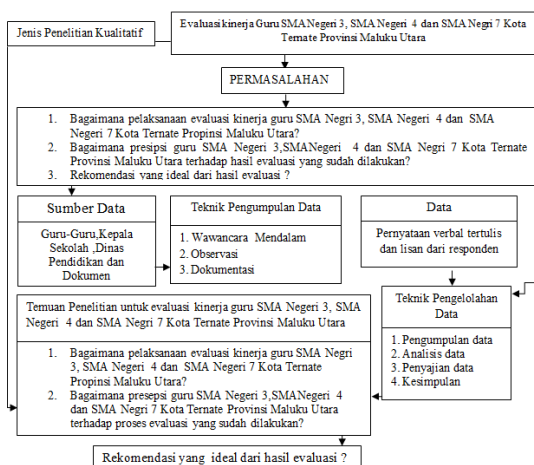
Jenis Penelitian Kualitatif

Evaluasi kinerja Guru SMA Negeri 3, SMA Negeri 4 dan SMA Negri 7 Kota Ternate Provinsi Maluku Utara

PERMASALAHAN

1. Bagaimana pelaksanaan evaluasi kinerja guru SMA Negri 3, SMA Negeri 4 dan SMA Negeri 7 Kota Ternate Propinsi Maluku Utara?
2. Bagaimana presipsi guru SMA Negeri 3,SMANegeri 4 dan SMA Negri 7 Kota Ternate Provinsi Maluku Utara terhadap hasil evaluasi yang sudah dilakukan?
3. Rekomendasi yang ideal dari hasil evaluasi ?

Sumber Data

Guru-Guru,Kepala Sekolah ,Dinas Pendidikan dan Dokumen

Teknik Pengumpulan Data

1. Wawancara Mendalam
2. Observasi
3. Dokumentasi

Data

Pernyataan verbal tertulis dan lisan dari responden

Teknik Pengelolahan Data

1. Pengumpulan data
2. Analisis data
3. Penyajian data
4. Kesimpulan

Temuan Penelitian untuk evaluasi kinerja guru SMA Negeri 3, SMA Negeri 4 dan SMA Negri 7 Kota Ternate Provinsi Maluku Utara

1. Bagaimana pelaksanaan evaluasi kinerja guru SMA Negri 3, SMA Negeri 4 dan SMA Negeri 7 Kota Ternate Propinsi Maluku Utara?
2. Bagaimana presipsi guru SMA Negeri 3,SMANegeri 4 dan SMA Negri 7 Kota Ternate Provinsi Maluku Utara terhadap proses evaluasi yang sudah dilakukan?

Rekomendasi yang ideal dari hasil evaluasi ?